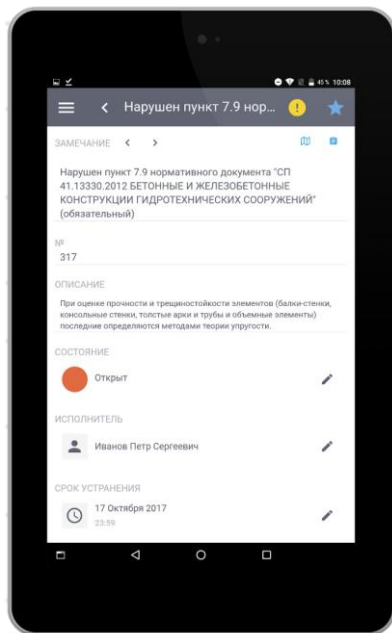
45% 10:08

Нарушен пункт 7.9 нор...

ЗАМЕЧАНИЕ

Нарушен пункт 7.9 нормативного документа "СП 41.13330.2012 БЕТОННЫЕ И ЖЕЛЕЗОБЕТОННЫЕ КОНСТРУКЦИИ ГИДРОТЕХНИЧЕСКИХ СООРУЖЕНИЙ" (обязательный)

№
317

ОПИСАНИЕ
При оценке прочности и трещиностойкости элементов (балки-стенки, консольные стенки, толстые арки и трубы и объемные элементы) последние определяются методами теории упругости.

СОСТОЯНИЕ
Открыт

ИСПОЛНИТЕЛЬ
Иванов Петр Сергеевич

СРОК УСТРАНЕНИЯ
17 Октября 2017
23:59